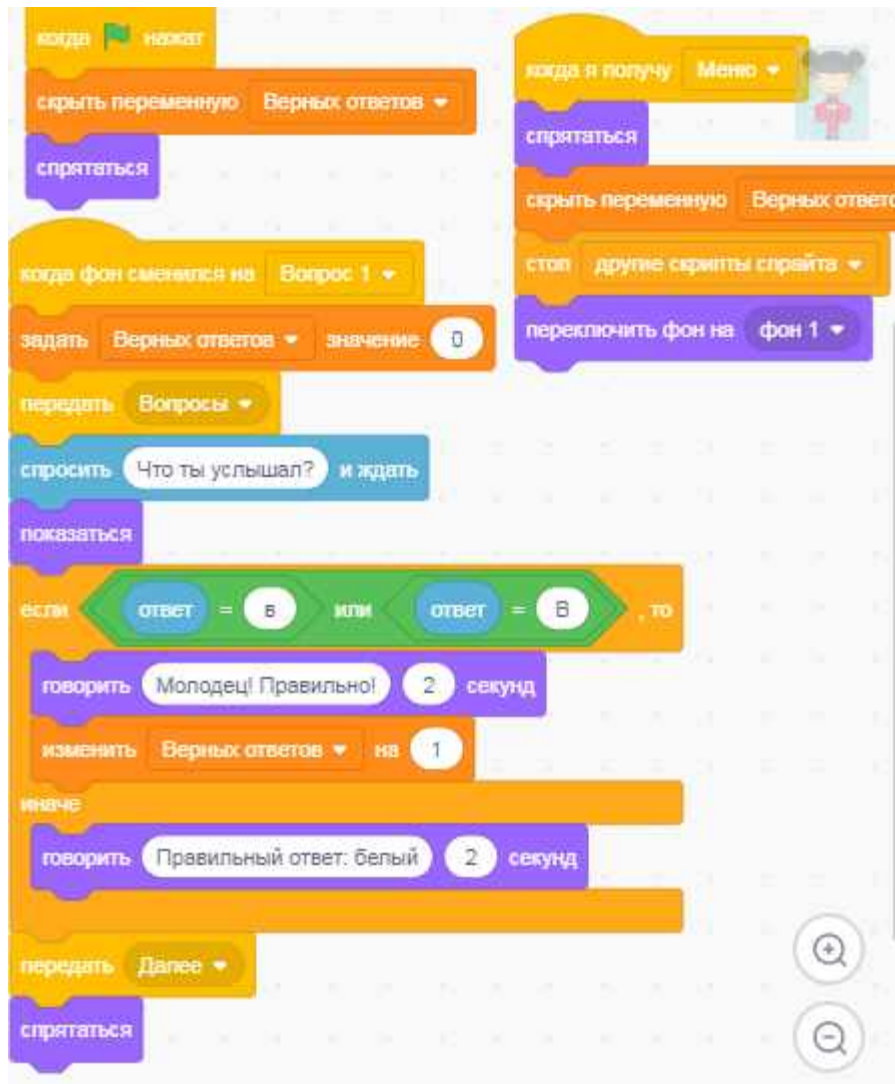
когда нажат
скрыть переменную Верных ответов
спрятаться

когда фон сменился на Вопрос 1
задать Верных ответов значение 0
передать Вопросы
спросить Что ты услышал? и ждать
показаться
если ответ = в или ответ = В , то
говорить Молодец! Правильно! 2 секунд
изменить Верных ответов на 1
иначе
говорить Правильный ответ: белый 2 секунд
передать Далее
спрятаться

когда я получу Меню
спрятаться
скрыть переменную Верных ответо
стоп другие скрипты спрайта
переключить фон на фон 1